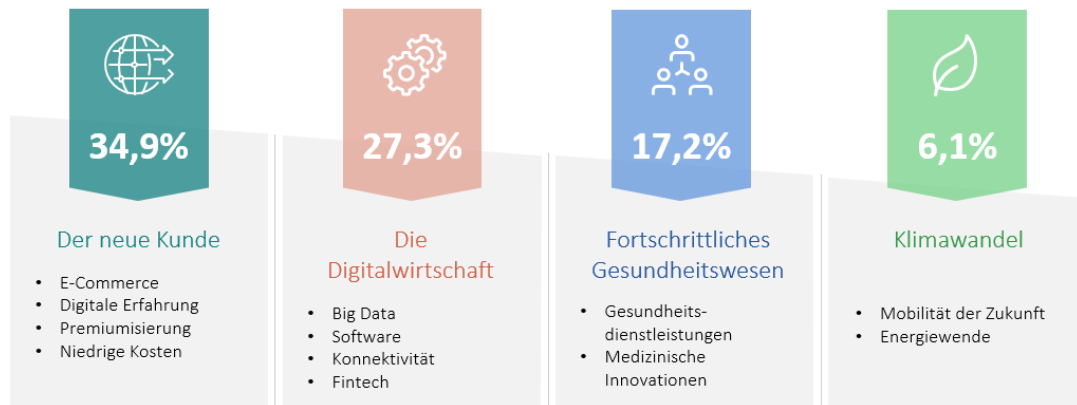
34,9%

Der neue Kunde

- E-Commerce
- Digitale Erfahrung
- Premiumisierung
- Niedrige Kosten

27,3%

Die Digitalwirtschaft

- Big Data
- Software
- Konnektivität
- Fintech

17,2%

Fortschrittliches Gesundheitswesen

- Gesundheitsdienstleistungen
- Medizinische Innovationen

6,1%

Klimawandel

- Mobilität der Zukunft
- Energiewende